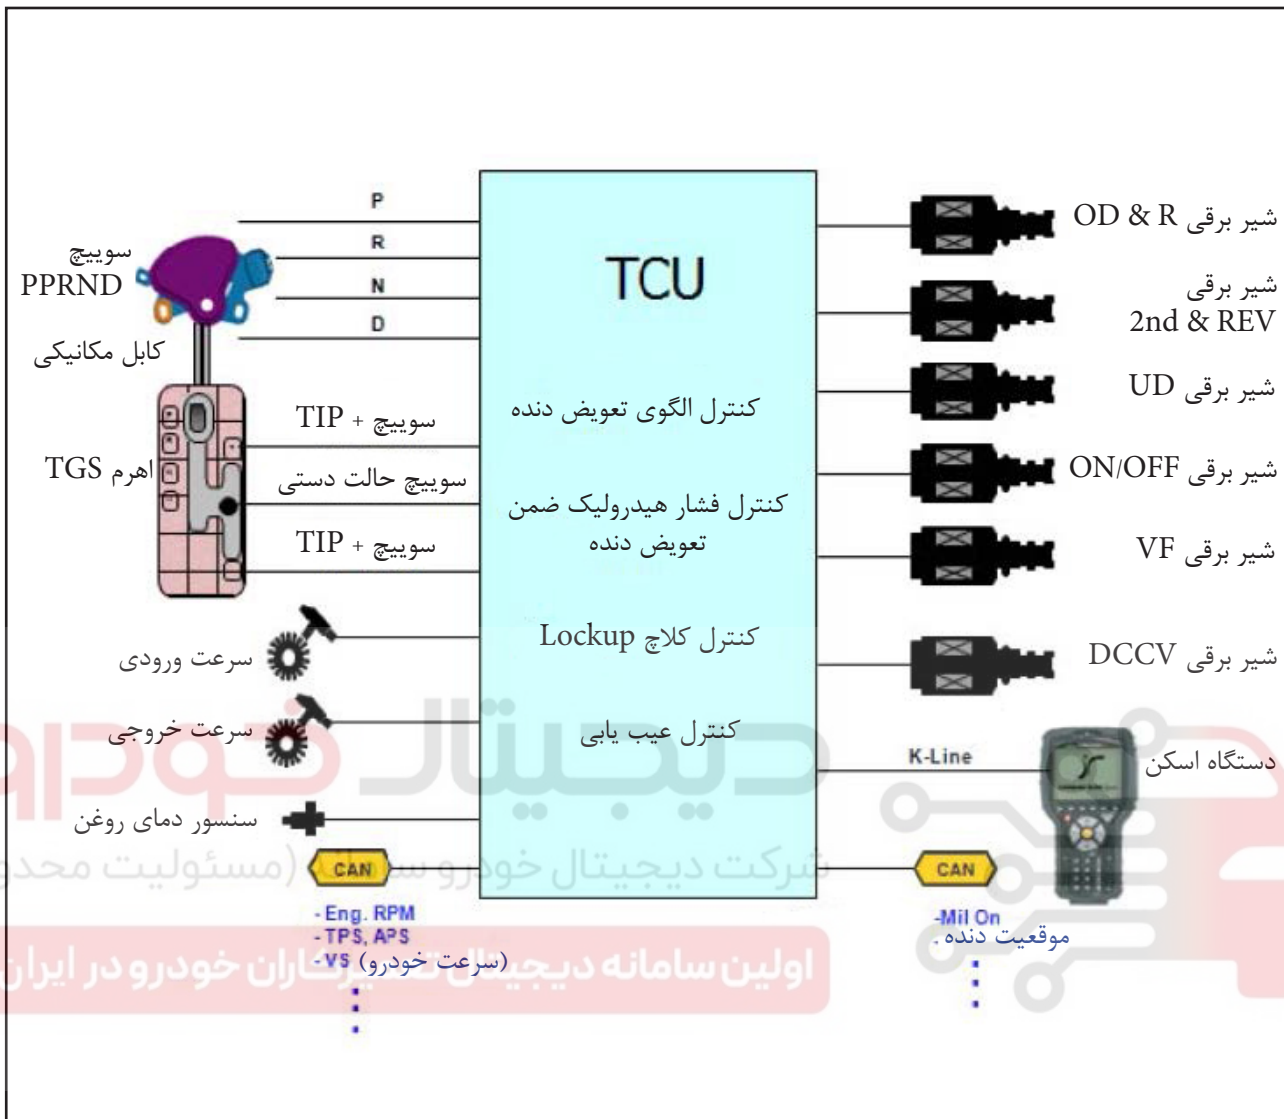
TCU

P
R
N
D

سوییچ PPRND

کابل مکانیکی

اهرم TGS

سوییچ + TIP
سوییچ حالت دستی
سوییچ + TIP

سرعت ورودی
سرعت خروجی
سنسور دمای روغن

CAN
- Eng. RPM
- TPS, APS
- VS (سرعت خودرو)

کنترل الگوی تعویض دنده
کنترل فشار هیدرولیک ضمن تعویض دنده
کنترل کلاچ Lockup
کنترل عیب یابی

شیر برقی OD & R
شیر برقی 2nd & REV
شیر برقی UD
شیر برقی ON/OFF
شیر برقی VF
شیر برقی DCCV

K-Line
دستگاه اسکن

CAN
-Mil On
موقعیت دنده .

شرکت دیجیتال خودرو سامان (مسئولیت محدود)
اولین سامانه دیجیتال تعمیرکاران خودرو در ایران
دیجیتال خودرو